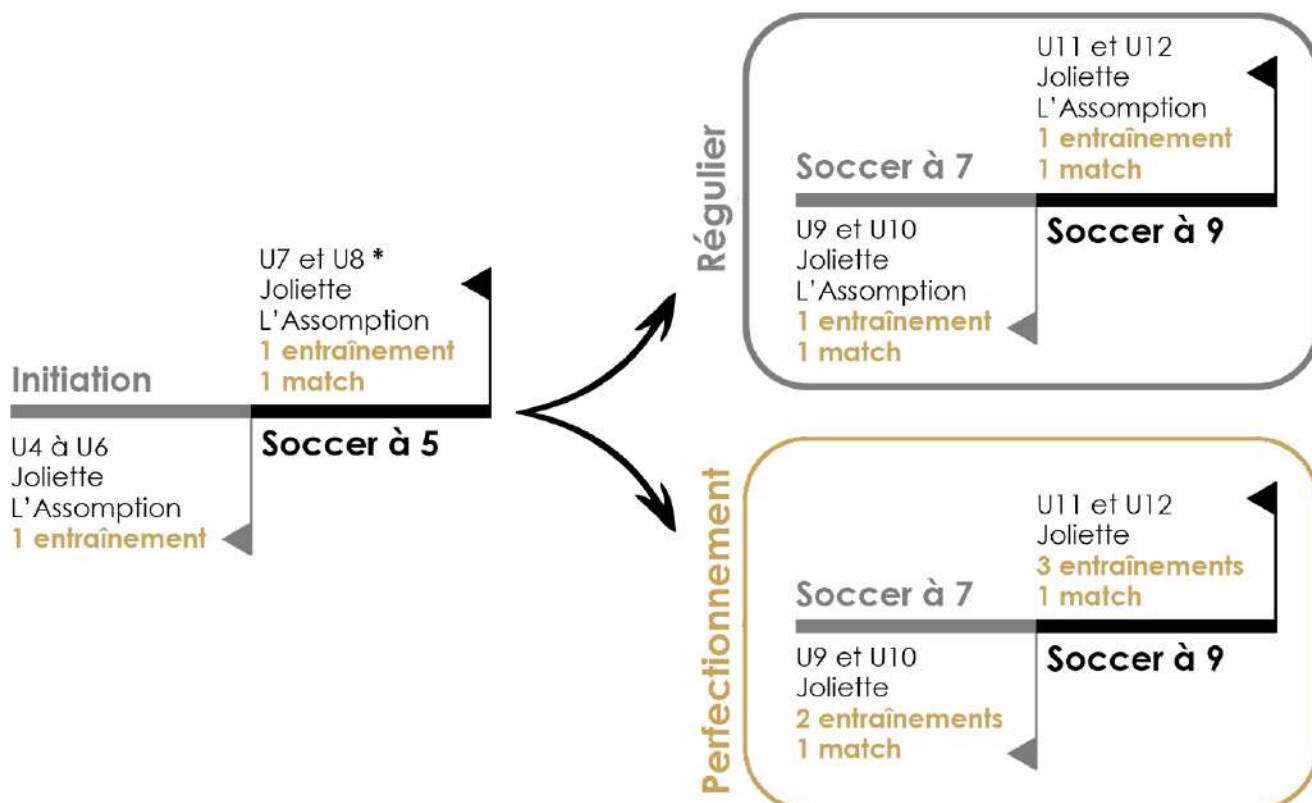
Initiation

U4 à U6
Joliette
L'Assomption
1 entraînement

U7 et U8 *
Joliette
L'Assomption
1 entraînement
1 match

Soccer à 5

Régulier

Soccer à 7

U9 et U10
Joliette
L'Assomption
1 entraînement
1 match

U11 et U12
Joliette
L'Assomption
1 entraînement
1 match

Soccer à 9

Perfectionnement

Soccer à 7

U9 et U10
Joliette
2 entraînements
1 match

U11 et U12
Joliette
3 entraînements
1 match

Soccer à 9